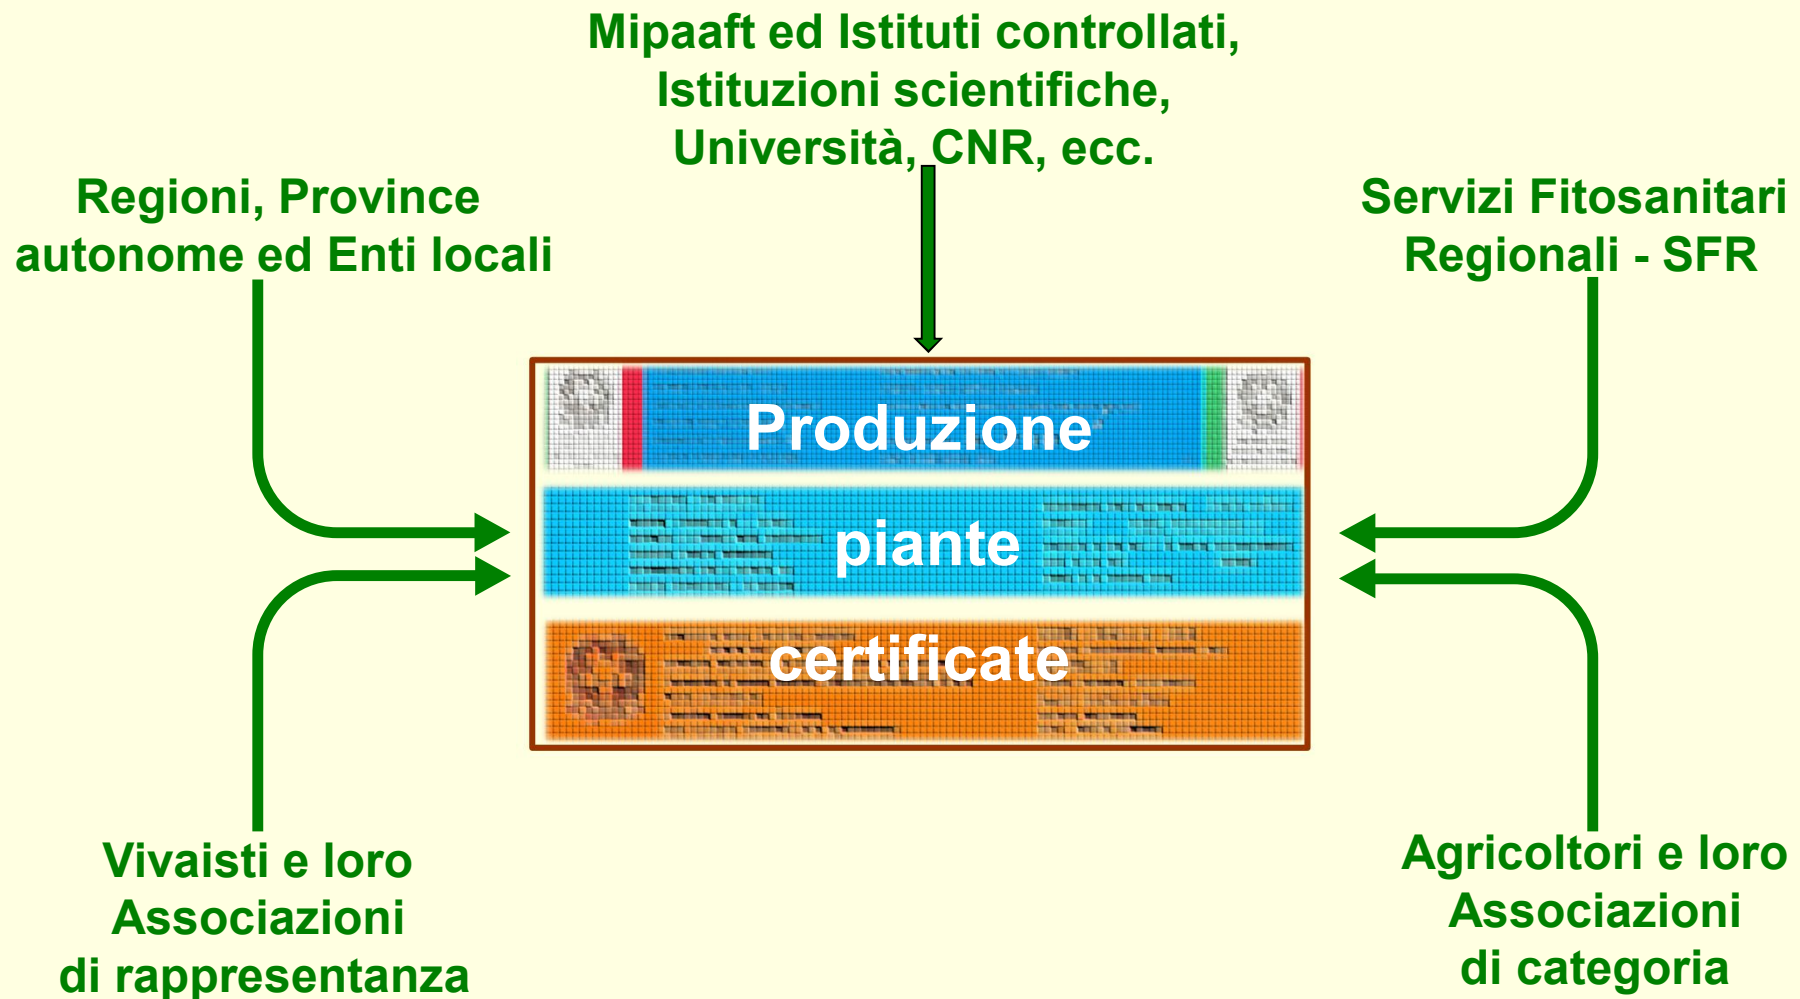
Mipaaft ed Istituti controllati, Istituzioni scientifiche, Università, CNR, ecc.

Regioni, Province autonome ed Enti locali

Servizi Fitosanitari Regionali - SFR

Produzione
piante
certificate

Vivaisti e loro Associazioni di rappresentanza

Agricoltori e loro Associazioni di categoria